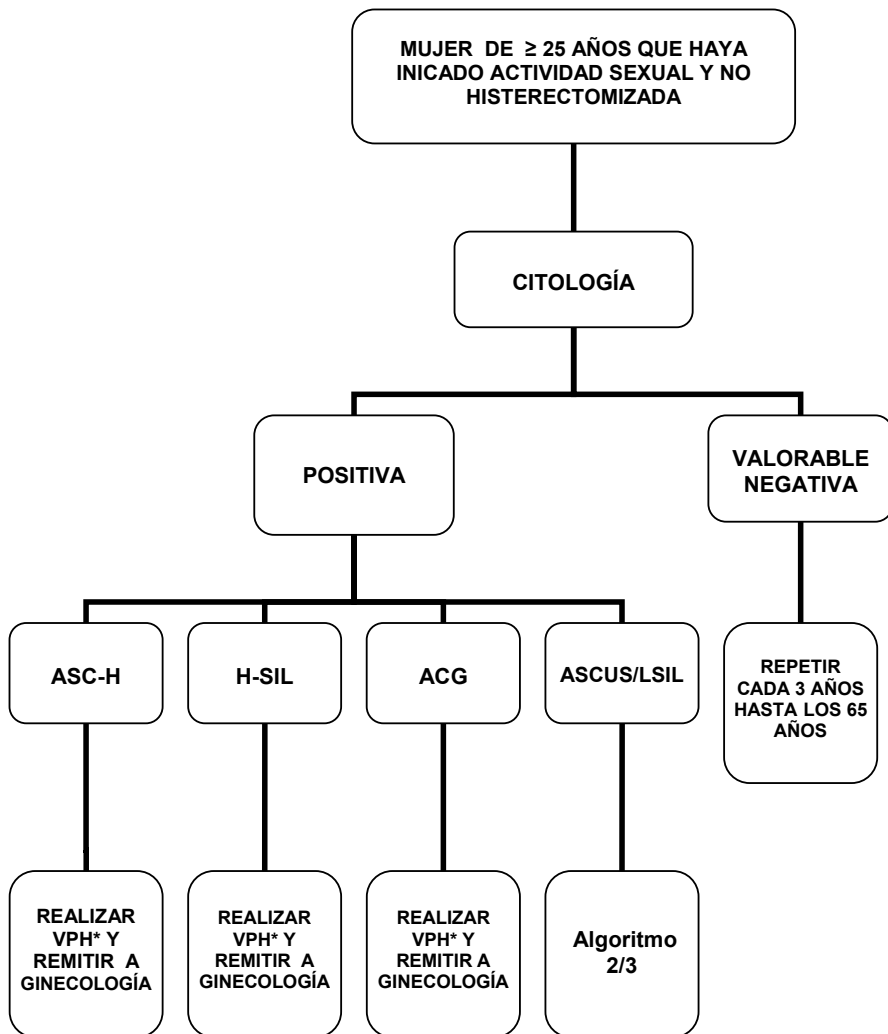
MUJER DE $\geq$ 25 AÑOS QUE HAYA INICADO ACTIVIDAD SEXUAL Y NO HISTERECTOMIZADA

CITOLOGÍA

POSITIVA

VALORABLE NEGATIVA

ASC-H

H-SIL

ACG

ASCUS/LSIL

REPETIR CADA 3 AÑOS HASTA LOS 65 AÑOS

REALIZAR VPH* Y REMITIR A GINECOLOGÍA

REALIZAR VPH* Y REMITIR A GINECOLOGÍA

REALIZAR VPH* Y REMITIR A GINECOLOGÍA

Algoritmo 2/3